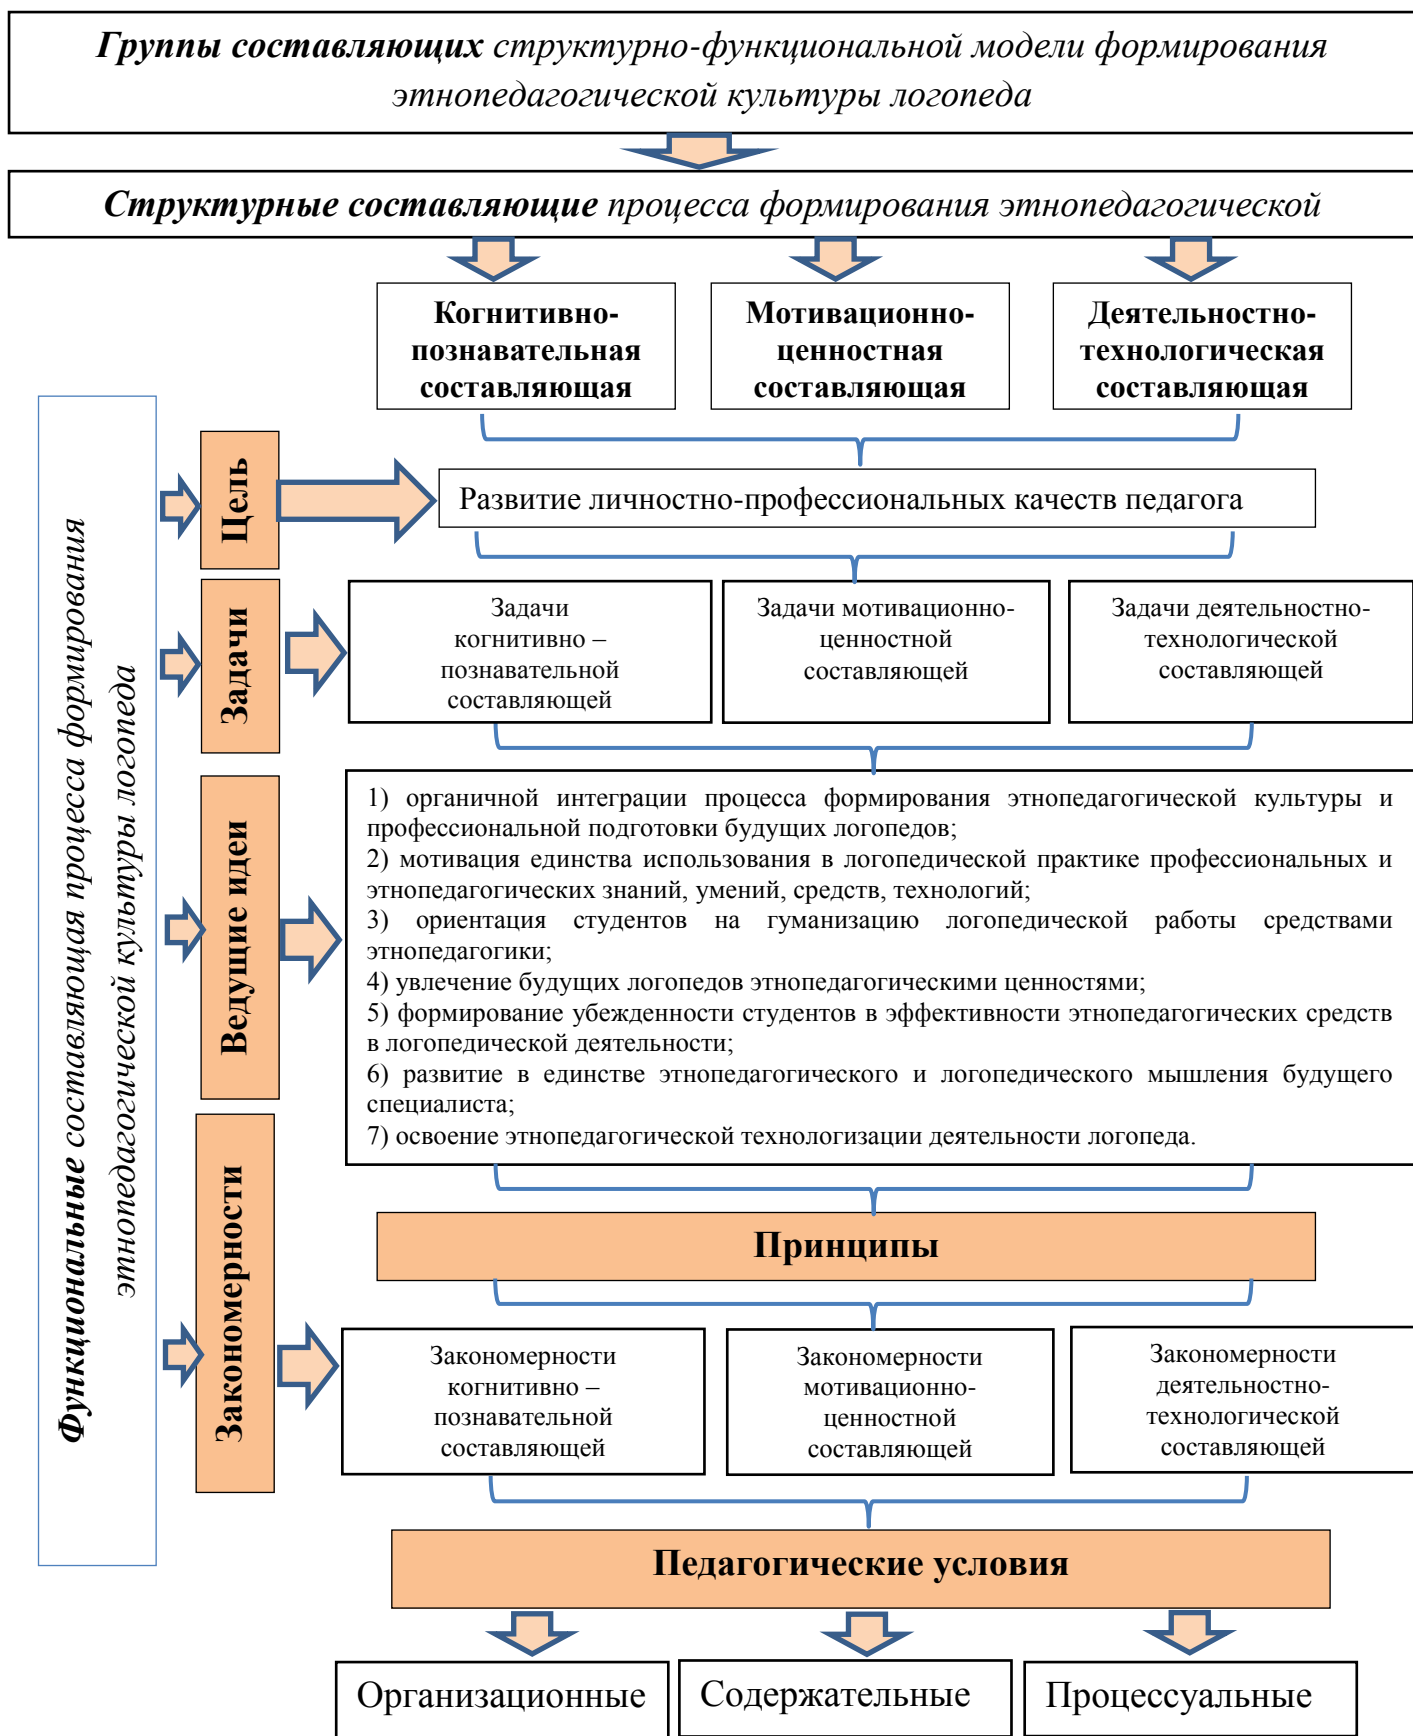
**Группы составляющих** структурно-функциональной модели формирования этнопедагогической культуры логопеда

**Структурные составляющие** процесса формирования этнопедагогической

Когнитивно-познавательная составляющая

Мотивационно-ценностная составляющая

Деятельностно-технологическая составляющая

**Функциональные** составляющая процесса формирования этнопедагогической культуры логопеда

Цель

Развитие личностно-профессиональных качеств педагога

Задачи

Задачи когнитивно – познавательной составляющей

Задачи мотивационно-ценностной составляющей

Задачи деятельностно-технологической составляющей

Ведущие идеи

1) органичной интеграции процесса формирования этнопедагогической культуры и профессиональной подготовки будущих логопедов;
2) мотивация единства использования в логопедической практике профессиональных и этнопедагогических знаний, умений, средств, технологий;
3) ориентация студентов на гуманизацию логопедической работы средствами этнопедагогики;
4) увлечение будущих логопедов этнопедагогическими ценностями;
5) формирование убежденности студентов в эффективности этнопедагогических средств в логопедической деятельности;
6) развитие в единстве этнопедагогического и логопедического мышления будущего специалиста;
7) освоение этнопедагогической технологизации деятельности логопеда.

Принципы

Закономерности

Закономерности когнитивно – познавательной составляющей

Закономерности мотивационно-ценностной составляющей

Закономерности деятельностно-технологической составляющей

Педагогические условия

Организационные

Содержательные

Процессуальные